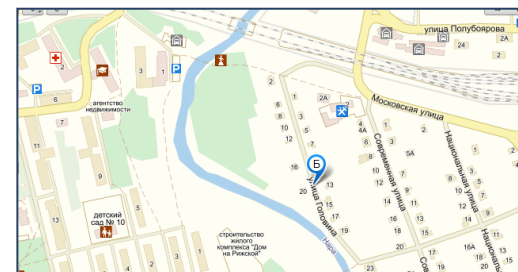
улица Полубоярова
24
2
P
P
3
1
2
6
агентство недвижимости
2
2А
2
Московская улица
4А
4
5А
6
7
9
10
11
12
13
14
15
16
18
20
Б
улица Потапова
Советская улица
Национальная улица
9
11
13
7
8
5
3
1
детский сад № 10
строительство жилого комплекса "Дом на Рижской"
Нара
17
19
21
23
16А
Национальная